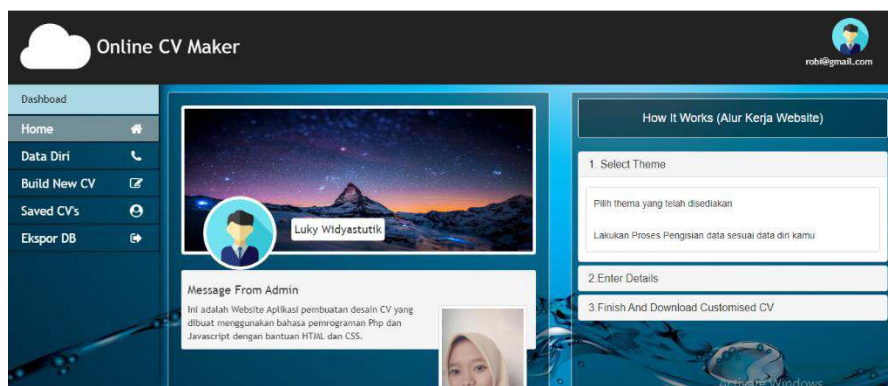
Online CV Maker

robi@gmail.com

Dashboard

Home

Data Diri

Build New CV

Saved CV's

Ekspor DB

Luky Widyastutik

Message From Admin

Ini adalah Website Aplikasi pembuatan desain CV yang dibuat menggunakan bahasa pemrograman Php dan Javascript dengan bantuan HTML dan CSS.

How It Works (Alur Kerja Website)

1. Select Theme

Pilih thema yang telah disediakan

Lakukan Proses Pengisian data sesuai data diri kamu

2.Enter Details

3.Finish And Download Customised CV

Activate Windows